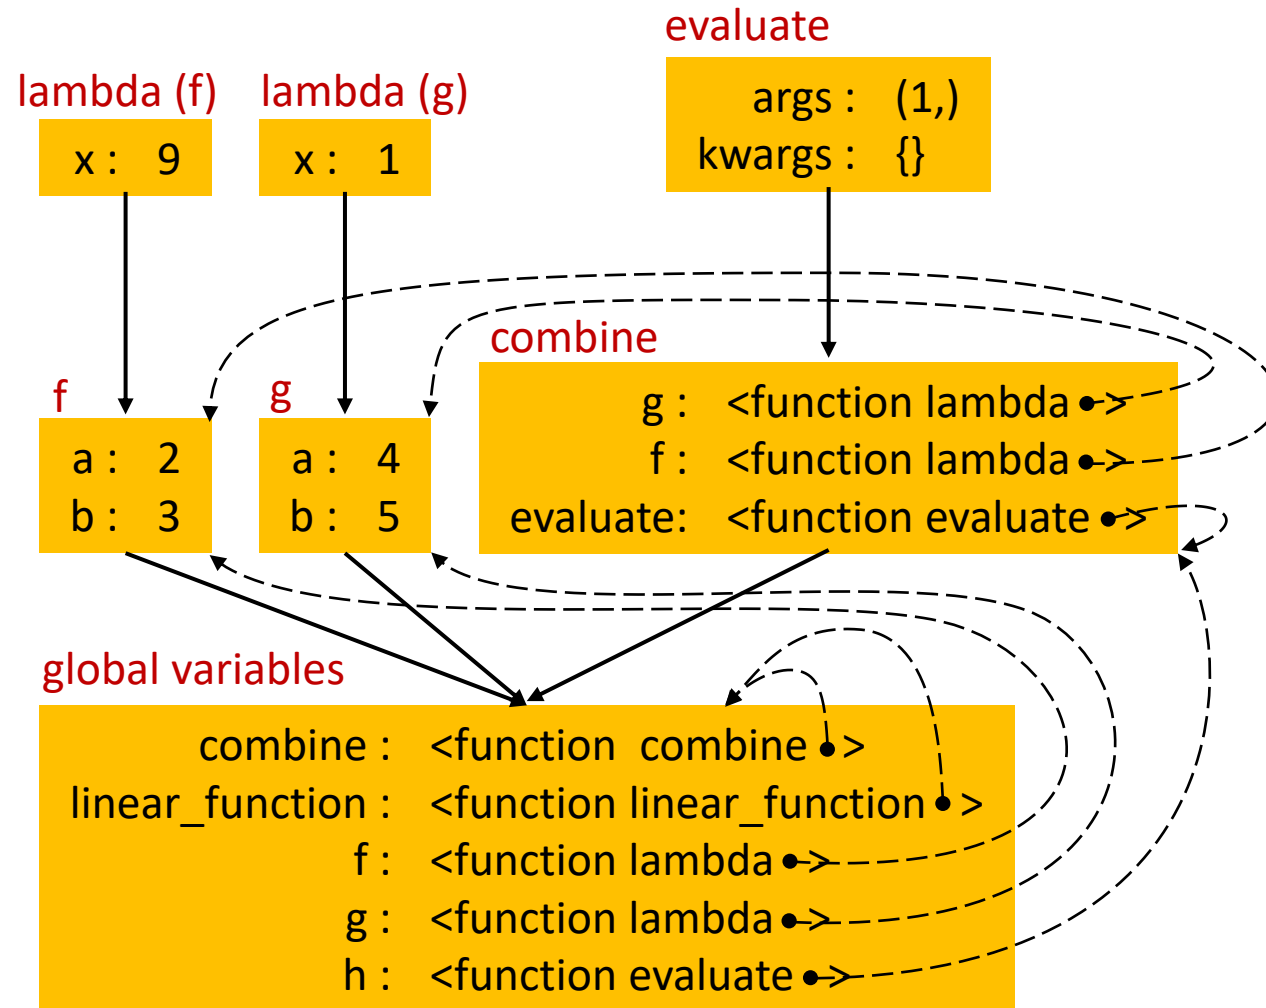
evaluate

lambda (f)

x : 9

lambda (g)

x : 1

args : (1,)
kwargs : {}

combine

f

a : 2
b : 3

g

a : 4
b : 5

g : <function lambda >
f : <function lambda >
evaluate: <function evaluate >

global variables

combine : <function combine >
linear_function : <function linear_function >
f : <function lambda >
g : <function lambda >
h : <function evaluate >